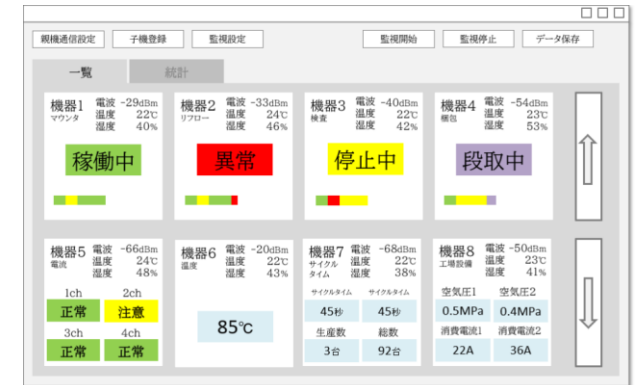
親機通信設定　子機登録　監視設定　監視開始　監視停止　データ保存

一覧　統計

機器1 マウンタ 電波 -29dBm 温度 22℃ 湿度 40%
稼働中

機器2 リフロー 電波 -33dBm 温度 24℃ 湿度 46%
異常

機器3 検査 電波 -40dBm 温度 22℃ 湿度 42%
停止中

機器4 梱包 電波 -54dBm 温度 23℃ 湿度 53%
段取中

機器5 電流 電波 -66dBm 温度 24℃ 湿度 48%
| 1ch | 2ch |
|---|---|
| 正常 | 注意 |
| 3ch | 4ch |
| 正常 | 正常 |

機器6 温度 電波 -20dBm 温度 22℃ 湿度 43%
85℃

機器7 サイクルタイム 電波 -68dBm 温度 22℃ 湿度 38%
| サイクルタイム | サイクルタイム |
|---|---|
| 45秒 | 45秒 |
| 生産数 | 総数 |
| 3台 | 92台 |

機器8 工場設備 電波 -50dBm 温度 23℃ 湿度 41%
| 空気圧1 | 空気圧2 |
|---|---|
| 0.5MPa | 0.4MPa |
| 消費電流1 | 消費電流2 |
| 22A | 36A |

⇧
⇩